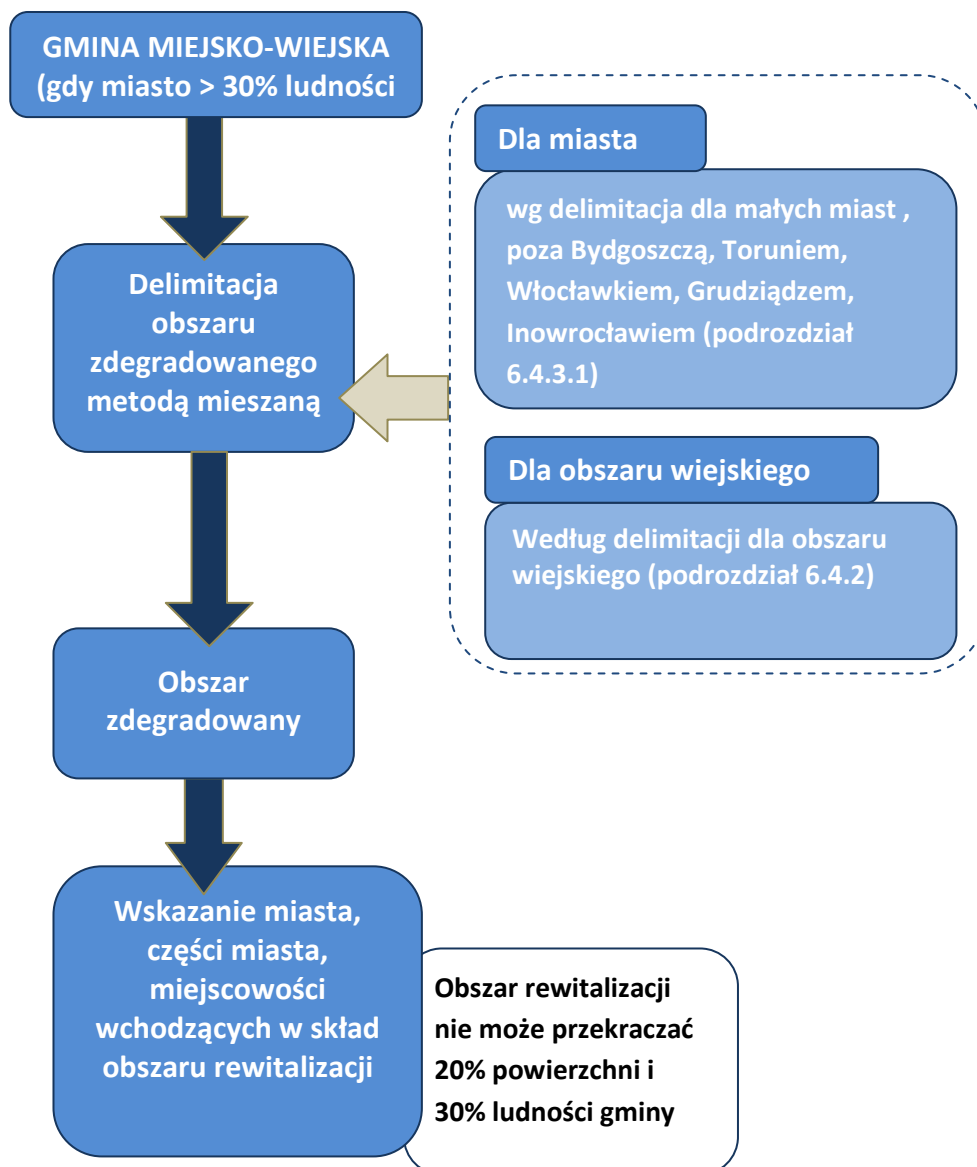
GMINA MIEJSKO-WIEJSKA (gdy miasto > 30% ludności

Dla miasta

wg delimitacja dla małych miast , poza Bydgoszczą, Toruniem, Włocławkiem, Grudziądzem, Inowrocławiem (podrozdział 6.4.3.1)

Delimitacja obszaru zdegradowanego metodą mieszaną

Dla obszaru wiejskiego

Według delimitacji dla obszaru wiejskiego (podrozdział 6.4.2)

Obszar zdegradowany

Wskazanie miasta, części miasta, miejscowości wchodzących w skład obszaru rewitalizacji

Obszar rewitalizacji nie może przekraczać 20% powierzchni i 30% ludności gminy